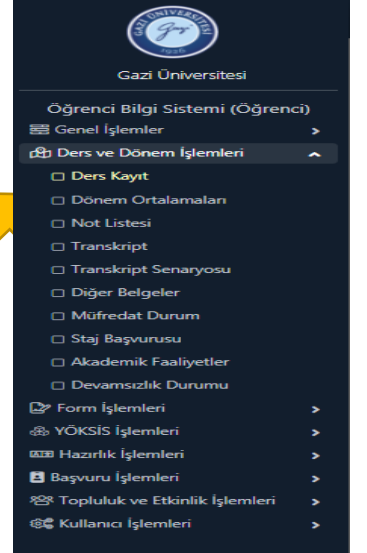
GAZİ ÜNİVERSİTESİ
Gazi
1926

Gazi Üniversitesi

Öğrenci Bilgi Sistemi (Öğrenci)

Genel İşlemler >

Ders ve Dönem İşlemleri ^

Ders Kayıt

Dönem Ortalamaları

Not Listesi

Transkript

Transkript Senaryosu

Diğer Belgeler

Müfredat Durum

Staj Başvurusu

Akademik Faaliyetler

Devamsızlık Durumu

Form İşlemleri >

YÖKSİS İşlemleri >

Hazırlık İşlemleri >

Başvuru İşlemleri >

Topluluk ve Etkinlik İşlemleri >

Kullanıcı İşlemleri >